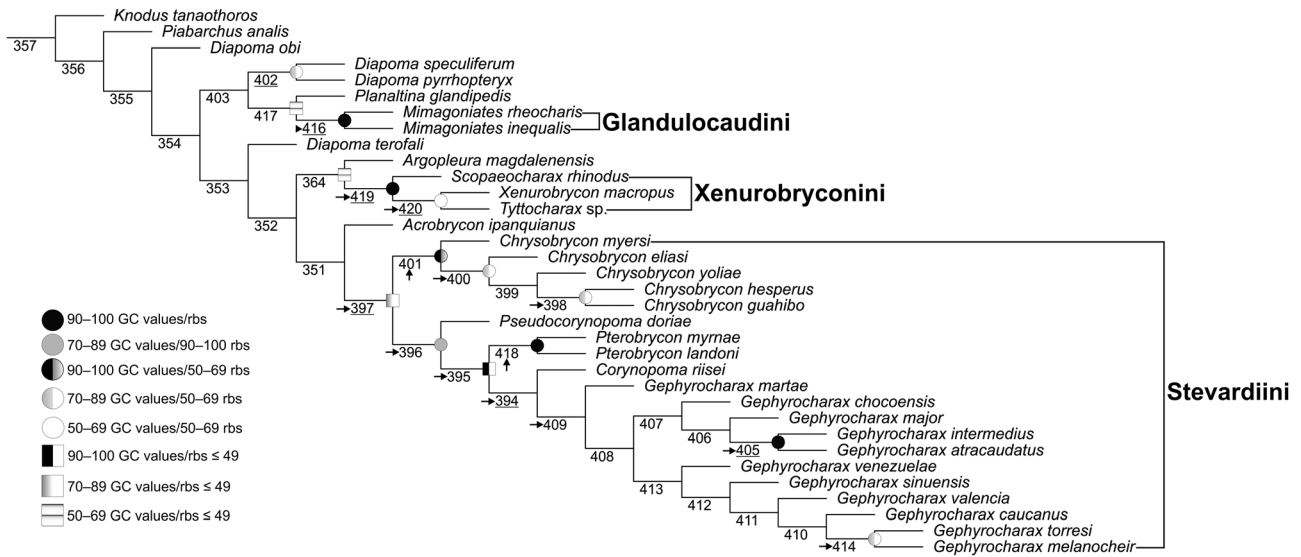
Knodus tanaothoros
357
Piabarchus analis
356
Diapoma obi
355
402
Diapoma speculiferum
Diapoma pyrrhopteryx
403
Planaltina glandipedis
417
Mimagoniates rheocharis
416
Mimagoniates inequalis
Glandulocaudini
354
Diapoma terofali
353
364
Argopleura magdalenensis
Scopaeocharax rhinodus
419
Xenurobrycon macropus
420
Tyttocharax sp.
Xenurobryconini
352
Acrobrycon ipanquianus
351
Chrysobrycon myersi
401
Chrysobrycon eliasi
400
Chrysobrycon yoliae
399
Chrysobrycon hesperus
398
Chrysobrycon guahibo
397
Pseudocorynopoma doriae
396
418
Pterobrycon myrnae
Pterobrycon landoni
395
Corynopoma riisei
394
Gephyrocharax martae
409
407
Gephyrocharax chocoensis
Gephyrocharax major
406
Gephyrocharax intermedius
405
Gephyrocharax atracaudatus
408
Gephyrocharax venezuelae
413
Gephyrocharax sinuensis
412
Gephyrocharax valencia
411
Gephyrocharax caucanus
410
Gephyrocharax torresi
414
Gephyrocharax melanocheir
Stevardiini
90–100 GC values/rbs
70–89 GC values/90–100 rbs
90–100 GC values/50–69 rbs
70–89 GC values/50–69 rbs
50–69 GC values/50–69 rbs
90–100 GC values/rbs ≤ 49
70–89 GC values/rbs ≤ 49
50–69 GC values/rbs ≤ 49